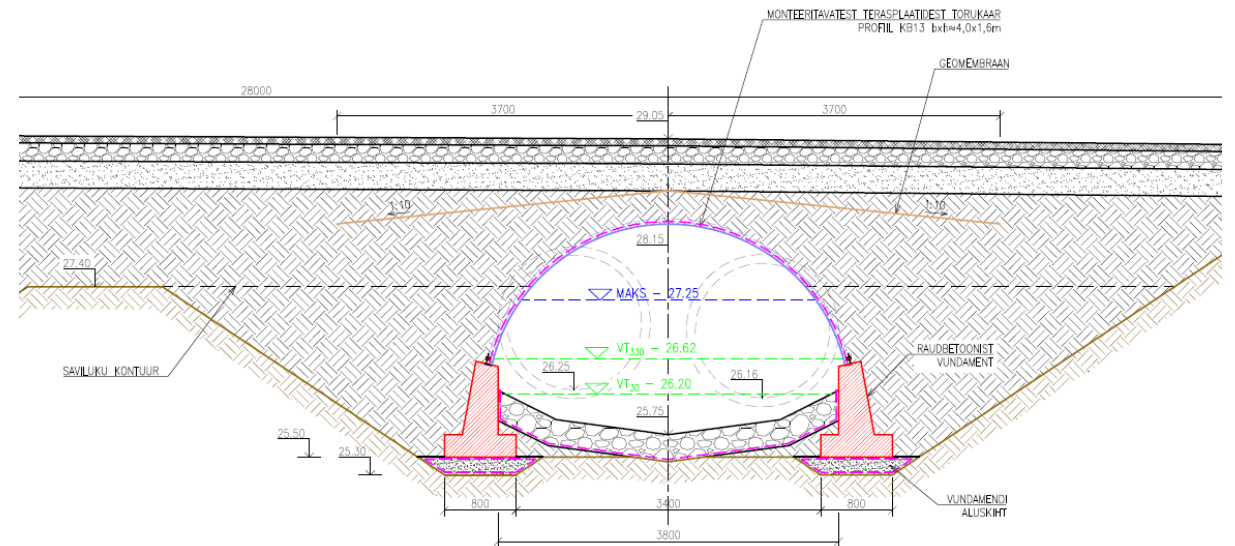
MONTEERITAVATEST TERASPLAATIDEST TORUKAAR
PROFIIL KB13 bxh≈4,0x1,6m

GEOMEMBRAAN

28000

3700

29.05

3700

1:10

1:10

28.15

27.40

MAKS – 27.25

SAVILUKU KONTUUR

VT$_{330}$ – 26.62

RAUDBETOONIST VUNDAMENT

26.25

VT$_{30}$ – 26.20

26.16

25.75

25.50

25.30

800

3400

800

VUNDAMENDI ALUSKIHT

3800